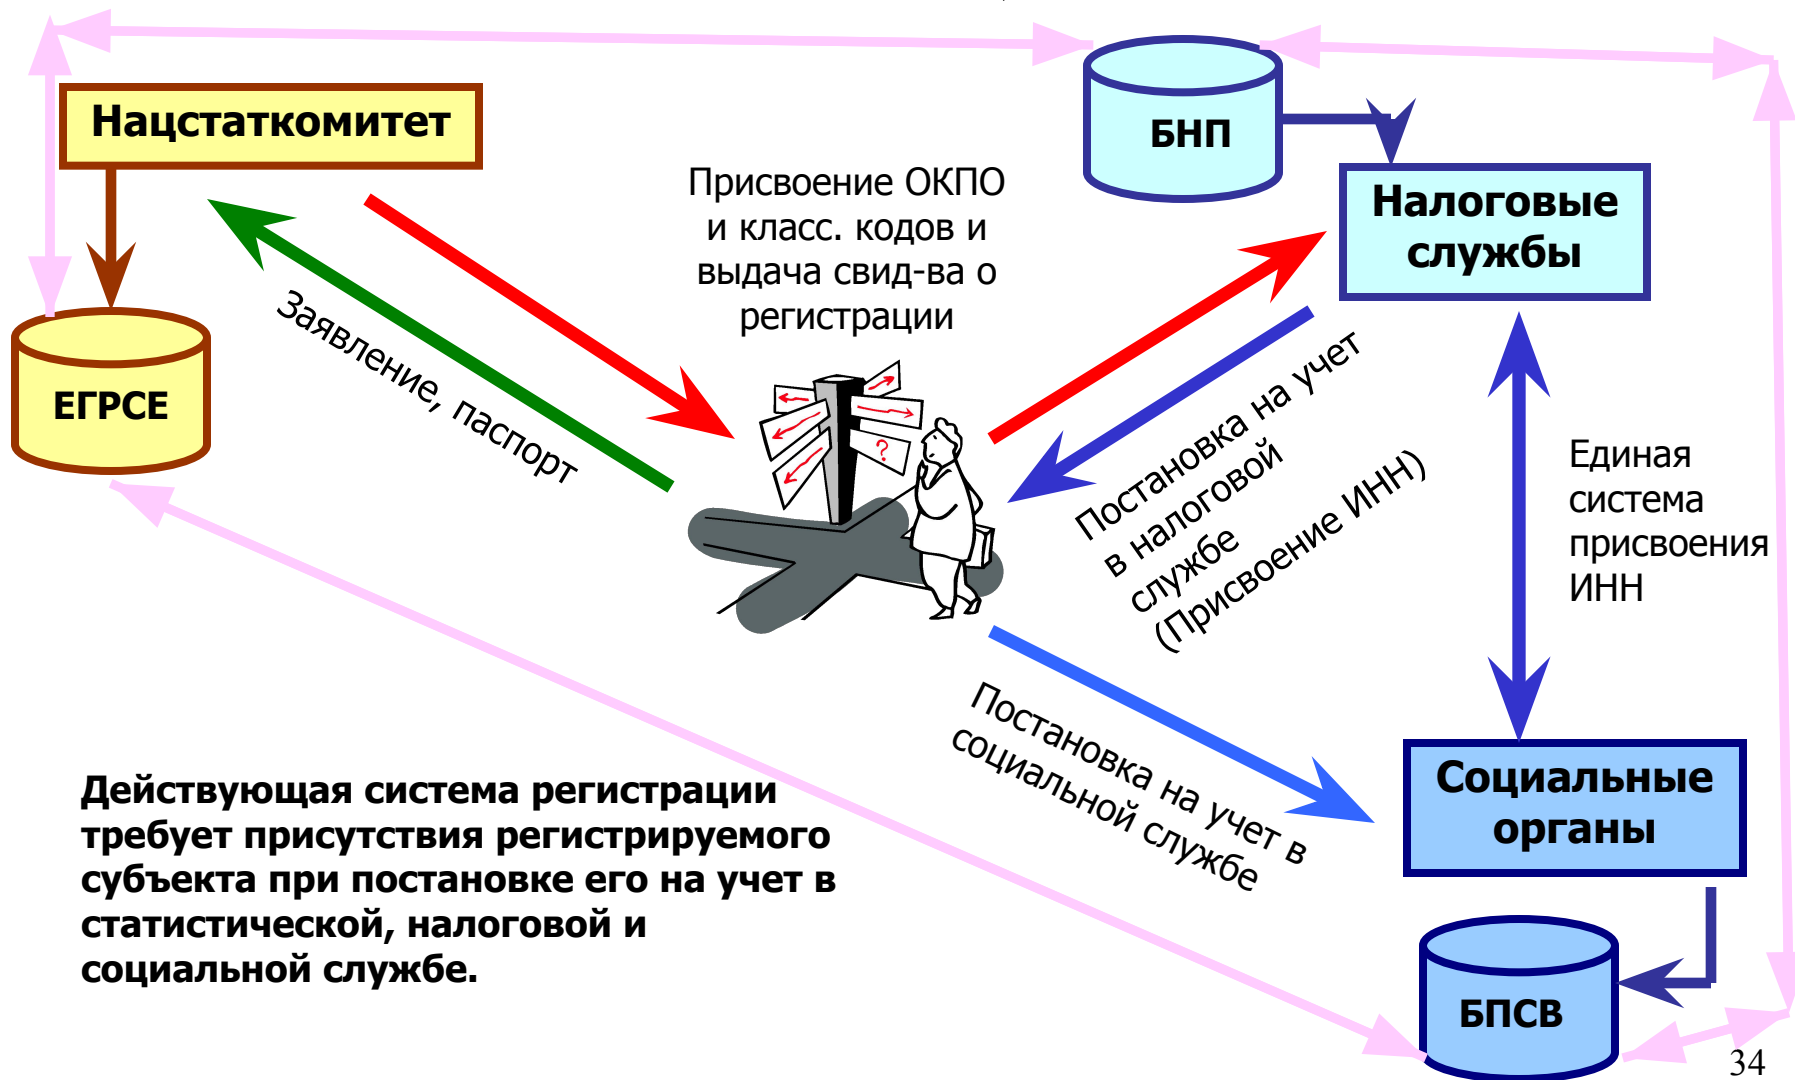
Нацстаткомитет

БНП

Налоговые службы

ЕГРСЕ

Присвоение ОКПО и класс. кодов и выдача свид-ва о регистрации

Заявление, паспорт

Постановка на учет в налоговой службе (Присвоение ИНН)

Единая система присвоения ИНН

Постановка на учет в социальной службе

Социальные органы

Действующая система регистрации требует присутствия регистрируемого субъекта при постановке его на учет в статистической, налоговой и социальной службе.

БПСВ

34